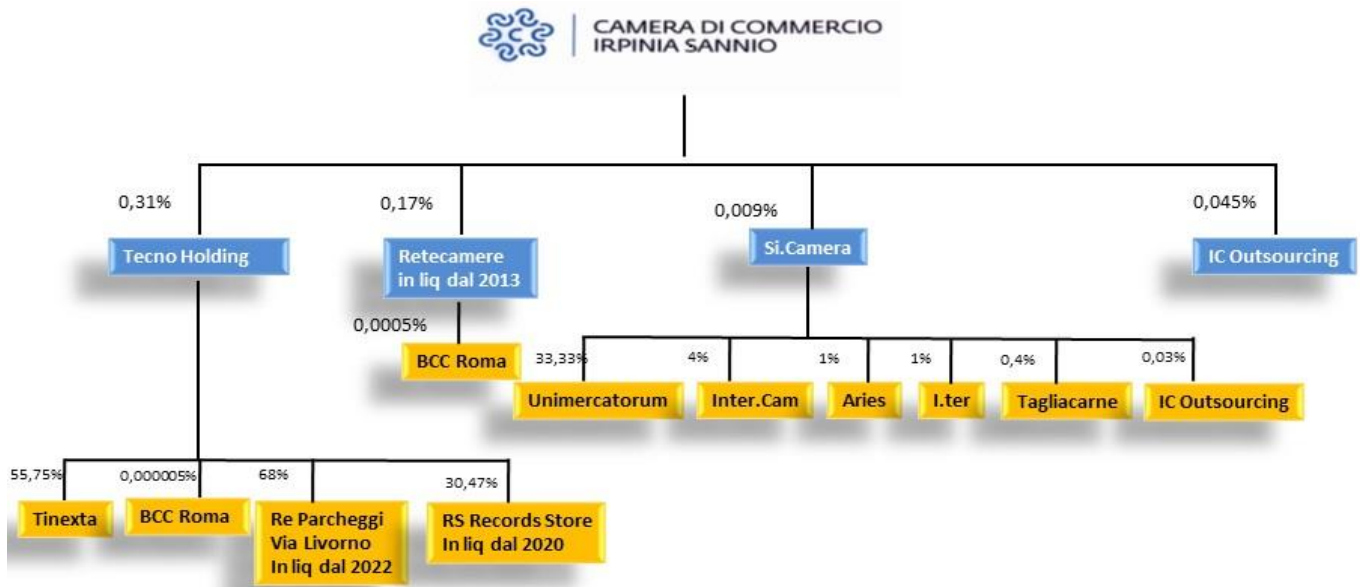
CAMERA DI COMMERCIO
IRPINIA SANNIO

0,31%
Tecno Holding

0,17%
Retecamere in liq dal 2013

0,0005%
BCC Roma

0,009%
Si.Camera

0,045%
IC Outsourcing

33,33%
Unimercatorum

4%
Inter.Cam

1%
Aries

1%
I.ter

0,4%
Tagliacarne

0,03%
IC Outsourcing

55,75%
Tinexta

0,000005%
BCC Roma

68%
Re Parcheggi Via Livorno In liq dal 2022

30,47%
RS Records Store In liq dal 2020